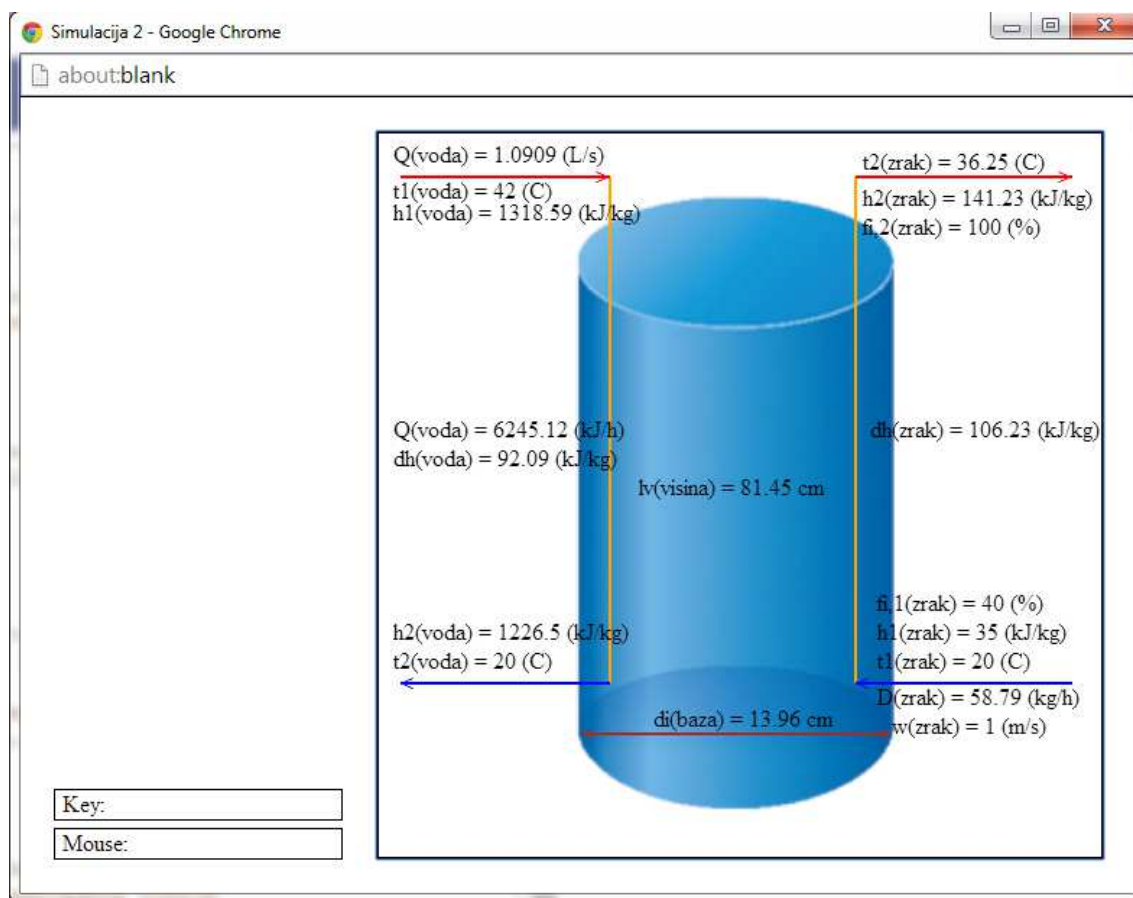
Simulacija 2 - Google Chrome

about:blank

Q(voda) = 1.0909 (L/s)
t1(voda) = 42 (C)
h1(voda) = 1318.59 (kJ/kg)

t2(zrak) = 36.25 (C)
h2(zrak) = 141.23 (kJ/kg)
fi,2(zrak) = 100 (%)

Q(voda) = 6245.12 (kJ/h)
dh(voda) = 92.09 (kJ/kg)

dh(zrak) = 106.23 (kJ/kg)

lv(visina) = 81.45 cm

fi,1(zrak) = 40 (%)
h1(zrak) = 35 (kJ/kg)
t1(zrak) = 20 (C)
D(zrak) = 58.79 (kg/h)
w(zrak) = 1 (m/s)

h2(voda) = 1226.5 (kJ/kg)
t2(voda) = 20 (C)

di(baza) = 13.96 cm

Key:
Mouse: